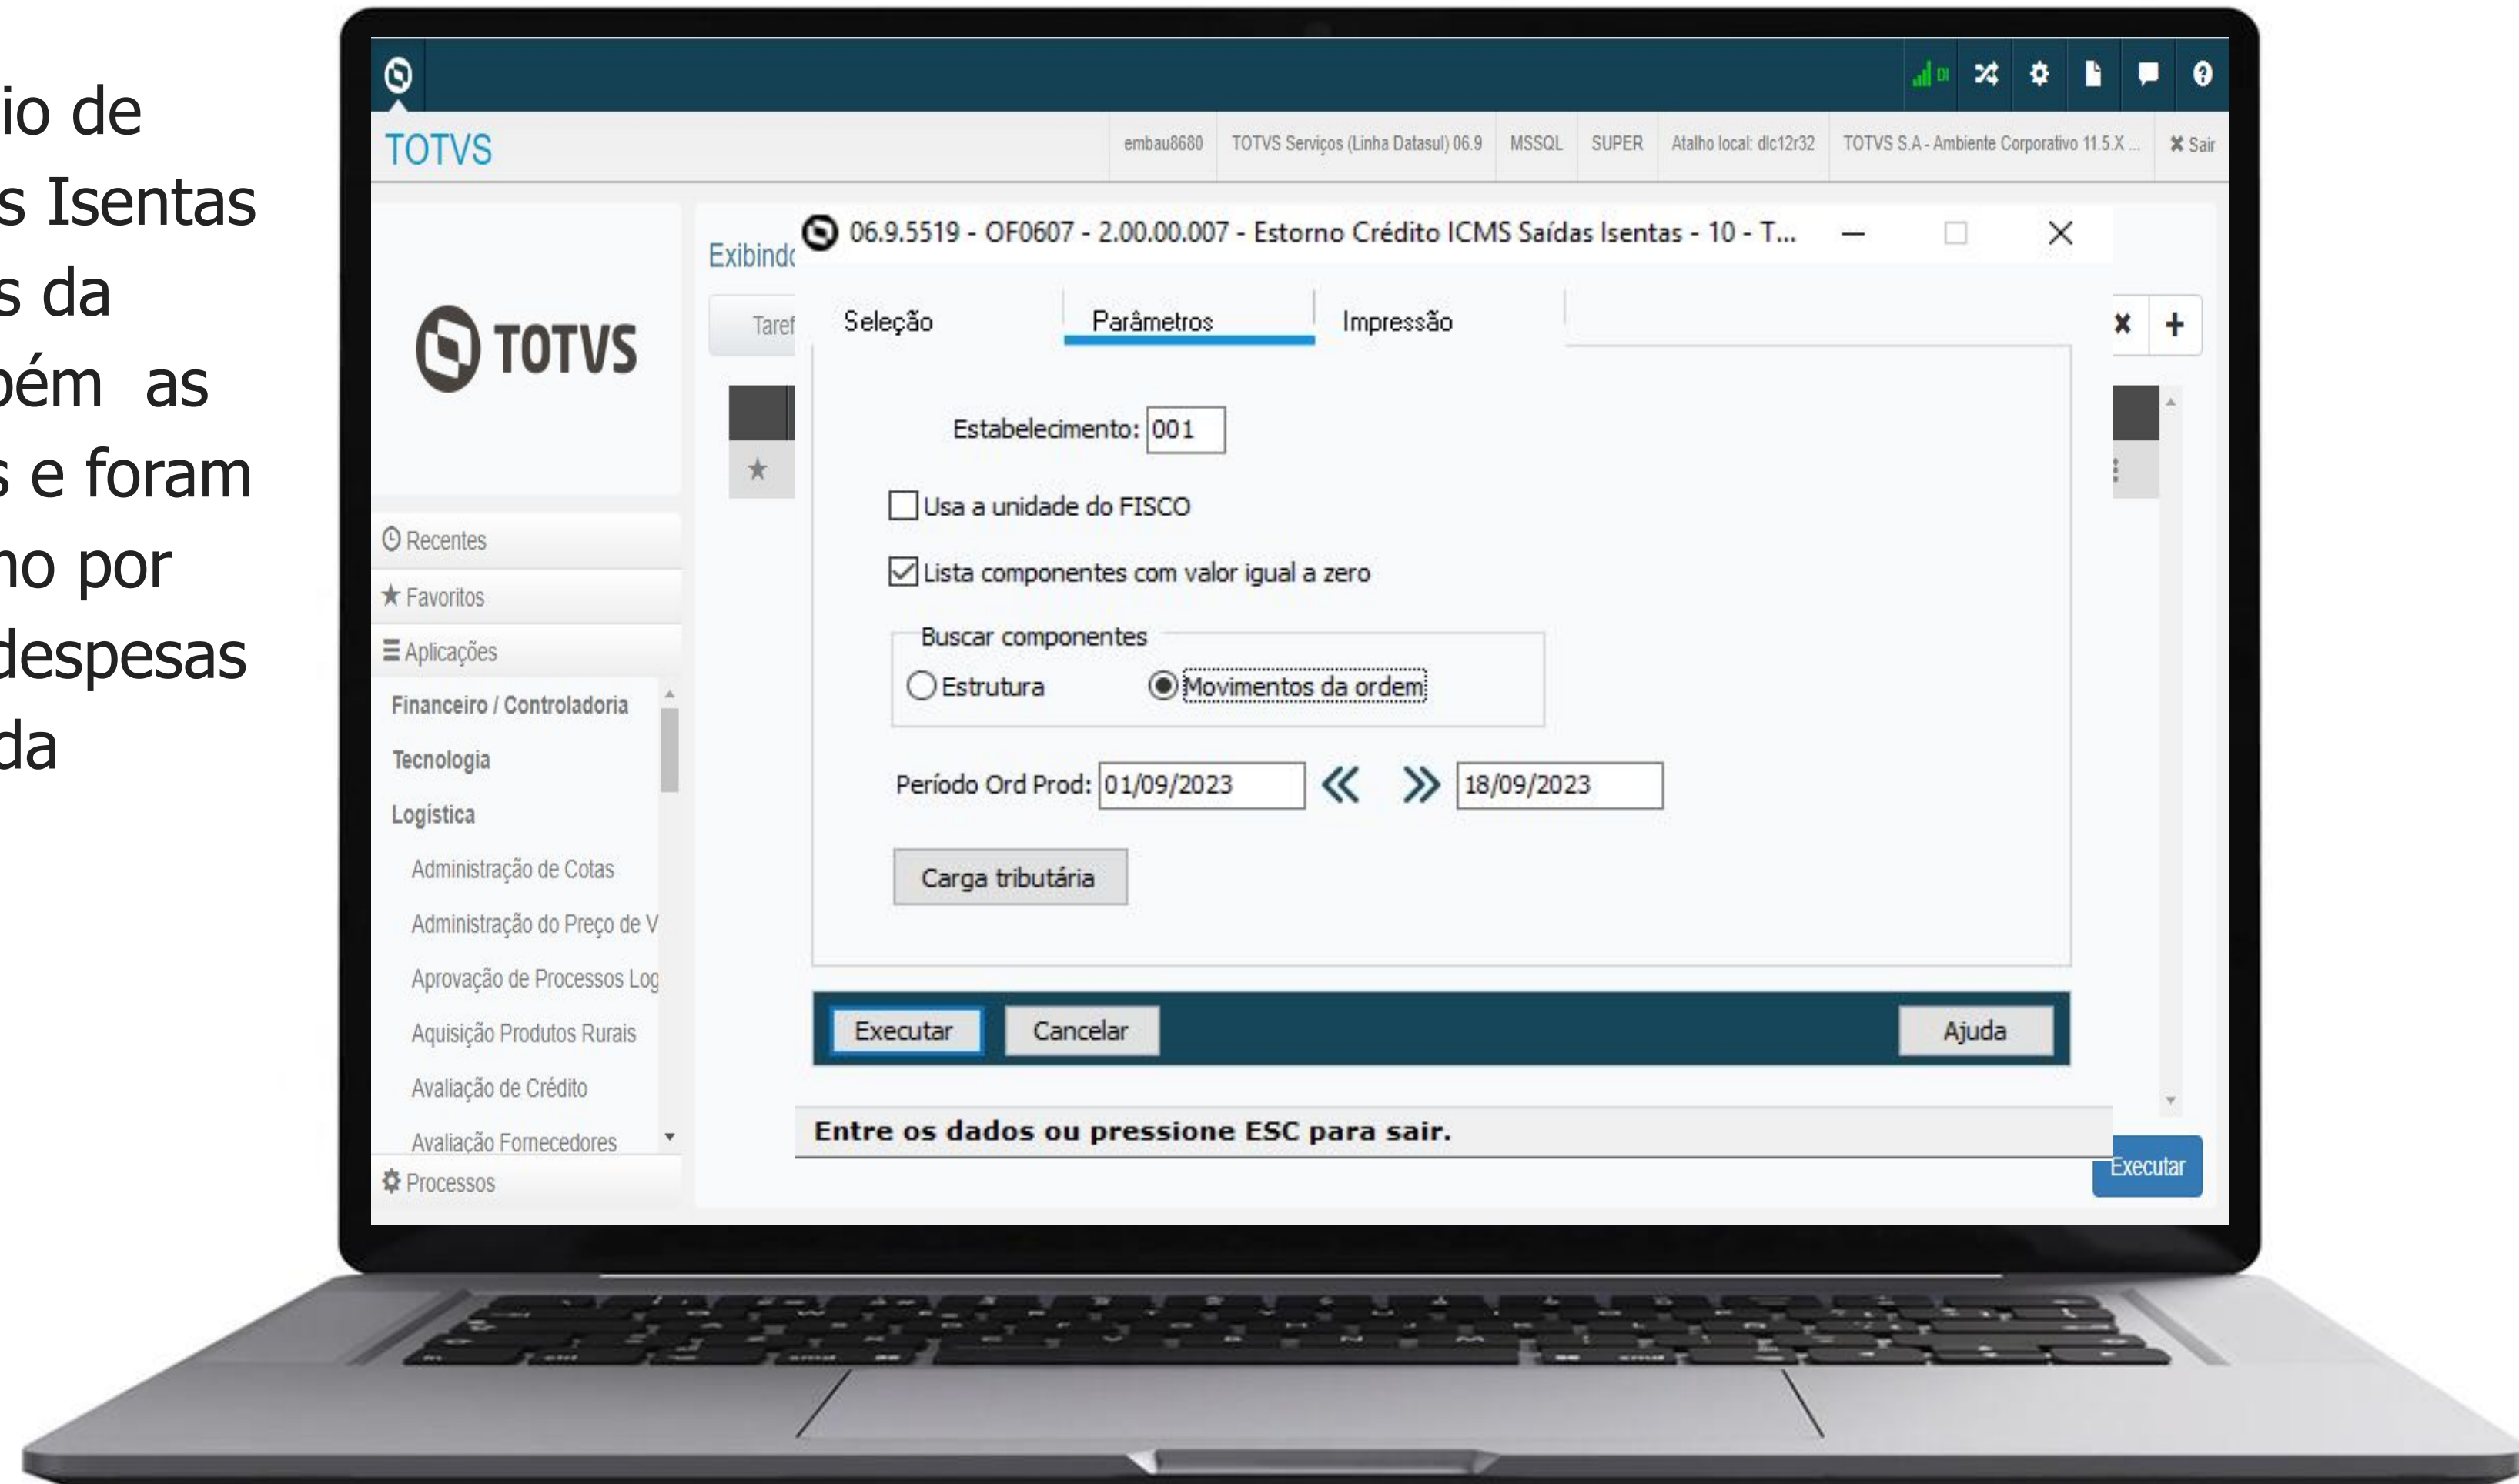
io de
s Isentas
s da
bém as
s e foram
no por
despesas
da

TOTVS

embau8680 | TOTVS Serviços (Linha Datasul) 06.9 | MSSQL | SUPER | Atalho local: dlc12r32 | TOTVS S.A - Ambiente Corporativo 11.5.X ... | Sair

TOTVS

Exibindo

Taref

Recentes
Favoritos
Aplicações
Financeiro / Controladoria
Tecnologia
Logística
Administração de Cotas
Administração do Preço de V
Aprovação de Processos Log
Aquisição Produtos Rurais
Avaliação de Crédito
Avaliação Fornecedores
Processos

06.9.5519 - OF0607 - 2.00.00.007 - Estorno Crédito ICMS Saídas Isentas - 10 - T...

Seleção | Parâmetros | Impressão

Estabelecimento: 001

Usa a unidade do FISCO

Lista componentes com valor igual a zero

Buscar componentes
Estrutura
Movimentos da ordem

Período Ord Prod: 01/09/2023 18/09/2023

Carga tributária

Executar | Cancelar | Ajuda

Entre os dados ou pressione ESC para sair.

Executar